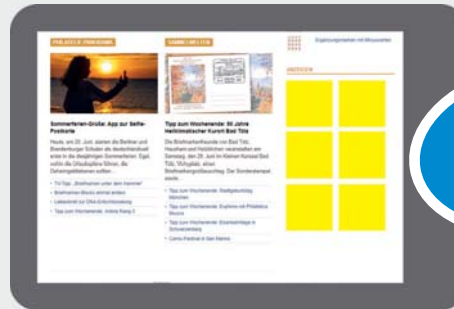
PHILATELIE PANORAMA

SAMMLER-TIPPS

Ergänzungsangebote mit Mitwuseten

ANZEIGEN

Sommerferien-Grüße: App zur Selfie-Postkarte

Heute, am 28. Juni, starten die Berliner und Brandenburger Schüler als deutschlandweit erste in die diesjährigen Sommerferien. Egal, wohin die Urlaubspläne führen, die Daheimgebliebenen sollten ...

Tipp zum Wochenende: 50 Jahre Heilklimatischer Kurort Bad Tölz

Die Briefmarkenfreunde von Bad Tölz, Holzkirchen und Holzkirchen veranstalten am Samstag, den 29. Juni im Kleinen Kursaal Bad Tölz, Vichyplatz, einen Briefmarkengroßtauschtag. Der Sonderstempel stellt ...

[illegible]

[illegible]

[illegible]

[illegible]

Tipp zum Wochenende: Stadtjubiläum München

Tipp zum Wochenende: Erlebnis mit Philatelie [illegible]

Tipp zum Wochenende: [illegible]

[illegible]